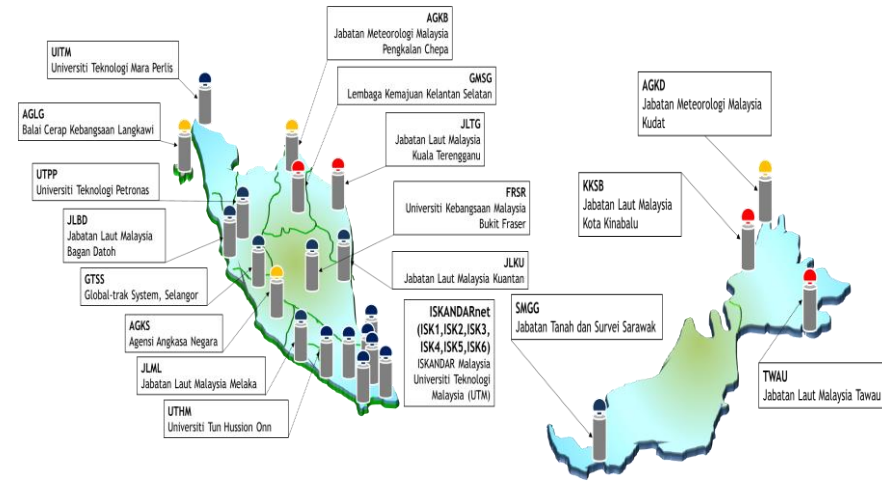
AGKB
Jabatan Meteorologi Malaysia
Pengkalan Chepa

UITM
Universiti Teknologi Mara Perlis

GMSG
Lembaga Kemajuan Kelantan Selatan

AGLG
Balai Cerap Kebangsaan Langkawi

JLTG
Jabatan Laut Malaysia
Kuala Terengganu

UTPP
Universiti Teknologi Petronas

FRSR
Universiti Kebangsaan Malaysia
Bukit Fraser

JLBD
Jabatan Laut Malaysia
Bagan Datoh

JLKU
Jabatan Laut Malaysia Kuantan

GTSS
Global-trak System, Selangor

AGKS
Agensi Angkasa Negara

ISKANDARnet
(ISK1,ISK2,ISK3,
ISK4,ISK5,ISK6)
ISKANDAR Malaysia
Universiti Teknologi
Malaysia (UTM)

JLML
Jabatan Laut Malaysia Melaka

UTHM
Universiti Tun Hussion Onn

AGKD
Jabatan Meteorologi Malaysia
Kudat

KKSB
Jabatan Laut Malaysia
Kota Kinabalu

SMGG
Jabatan Tanah dan Survei Sarawak

TWAU
Jabatan Laut Malaysia Tawau